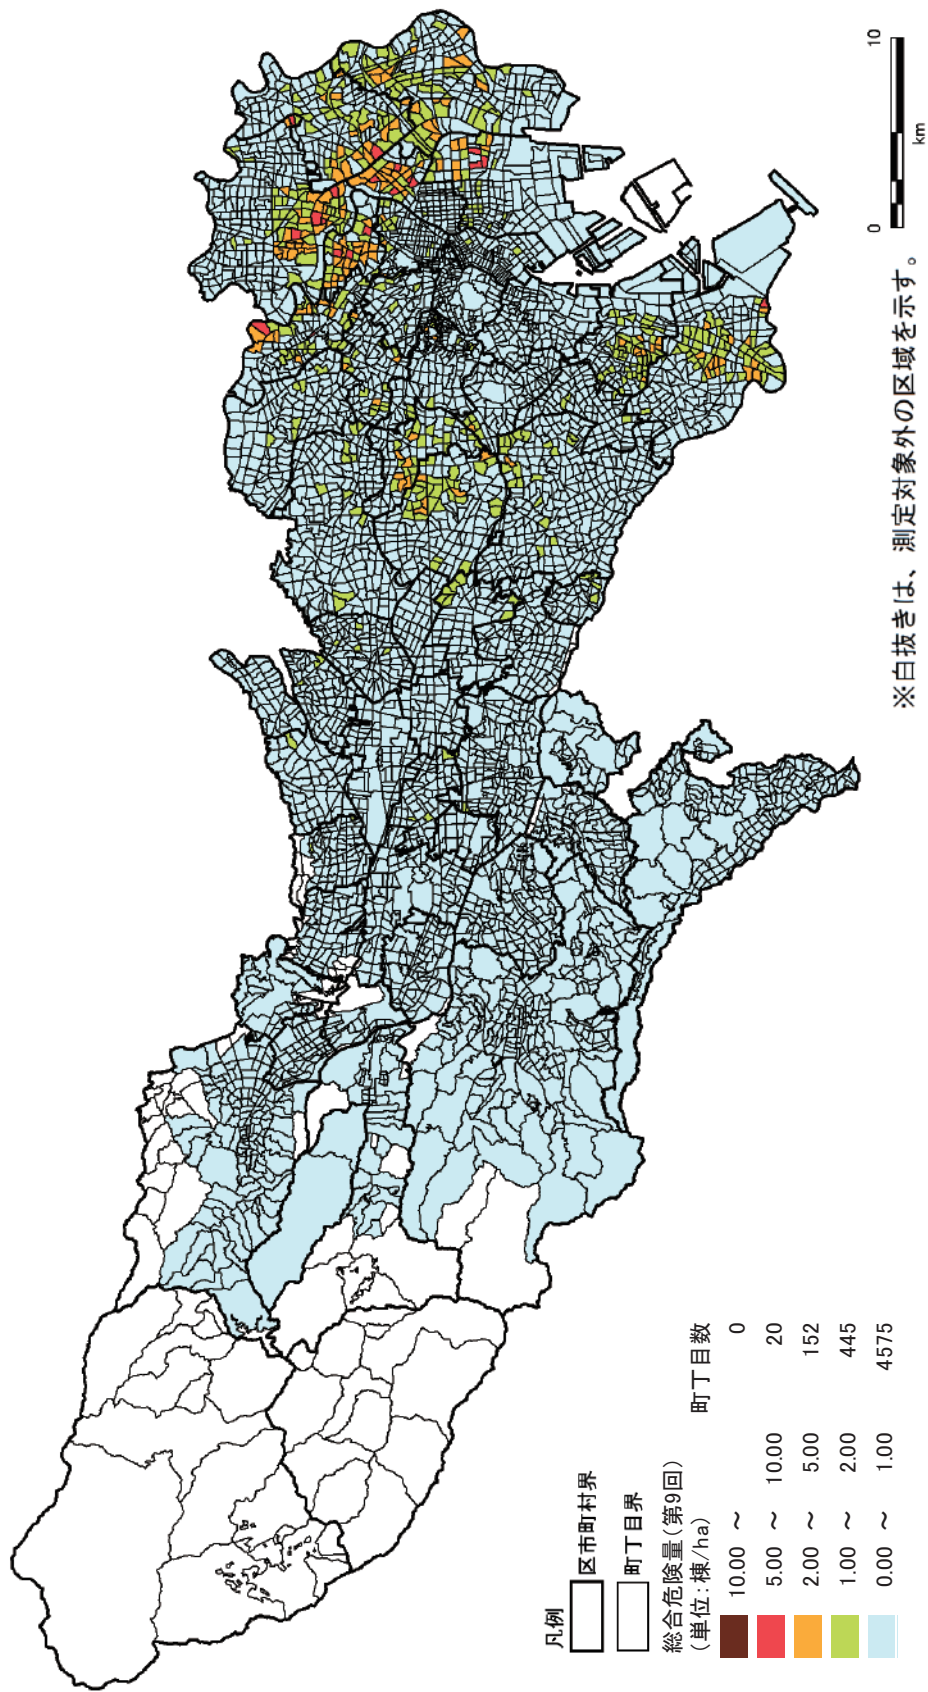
凡例

区市町村界

町丁目界

総合危険量（第9回）
（単位：棟/ha）　町丁目数

| | | |
|---|---|---|
| 10.00 〜 | | 0 |
| 5.00 〜 | 10.00 | 20 |
| 2.00 〜 | 5.00 | 152 |
| 1.00 〜 | 2.00 | 445 |
| 0.00 〜 | 1.00 | 4575 |

0　10
km

※白抜きは、測定対象外の区域を示す。